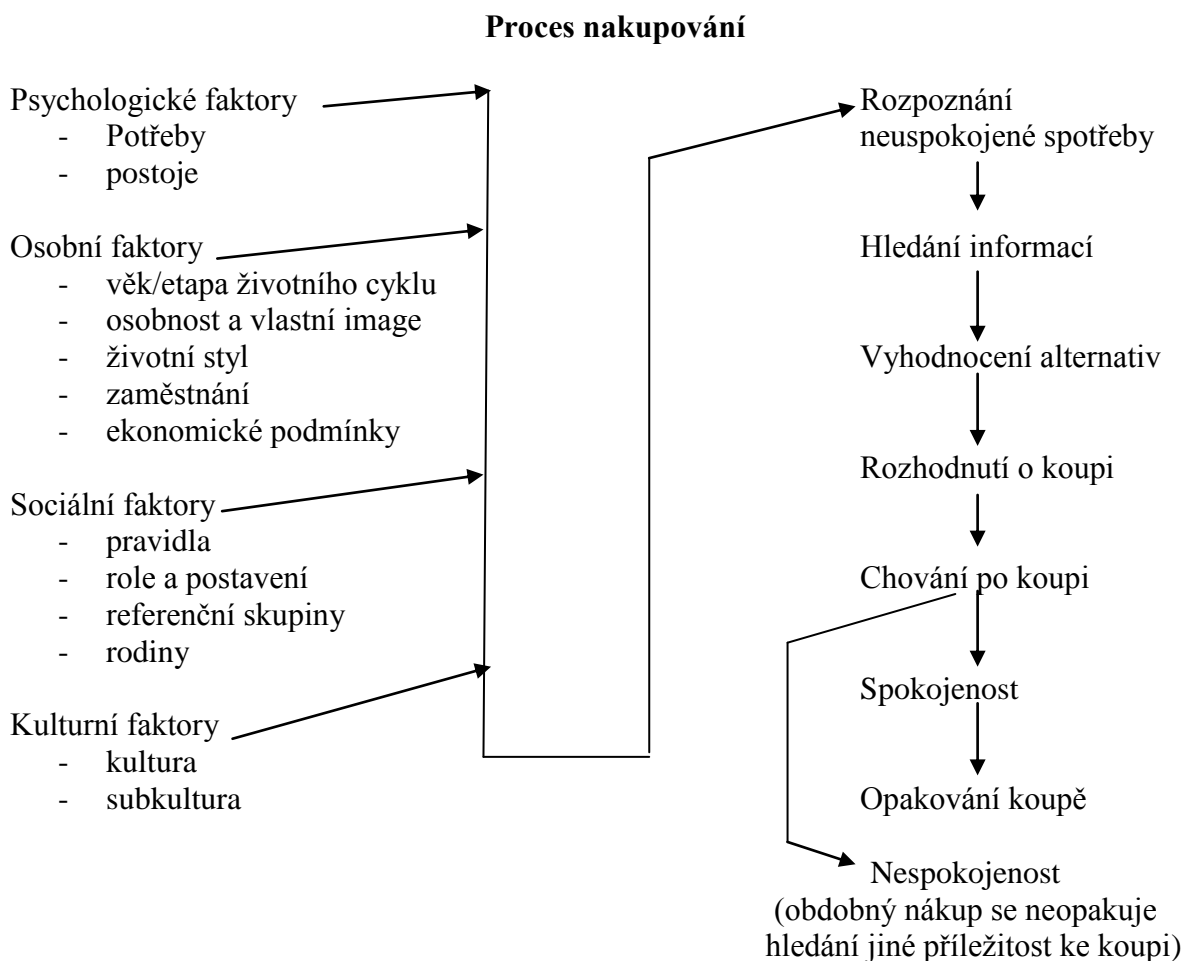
**Proces nakupování**

Psychologické faktory
- Potřeby
- postoje

Osobní faktory
- věk/etapa životního cyklu
- osobnost a vlastní image
- životní styl
- zaměstnání
- ekonomické podmínky

Sociální faktory
- pravidla
- role a postavení
- referenční skupiny
- rodiny

Kulturní faktory
- kultura
- subkultura

Rozpoznání neuspokojené spotřeby

Hledání informací

Vyhodnocení alternativ

Rozhodnutí o koupi

Chování po koupi

Spokojenost

Opakování koupě

Nespokojenost (obdobný nákup se neopakuje hledání jiné příležitost ke koupi)